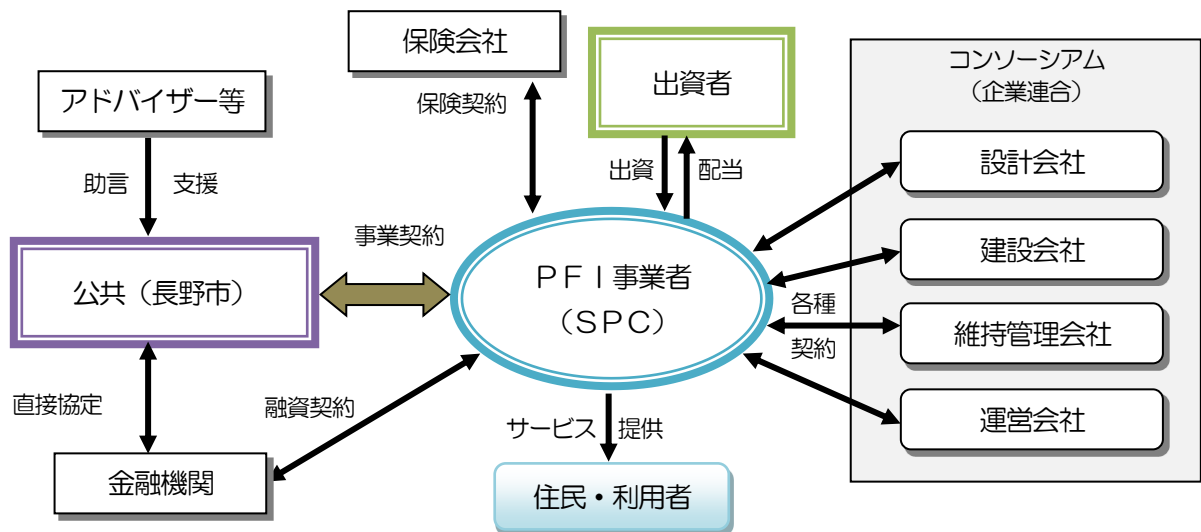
保険会社

アドバイザー等

出資者

コンソーシアム
（企業連合）

保険契約

助言　支援

出資　配当

設計会社

事業契約

公共（長野市）

ＰＦＩ事業者
（ＳＰＣ）

建設会社

各種

契約

維持管理会社

直接協定

融資契約

運営会社

サービス　提供

金融機関

住民・利用者